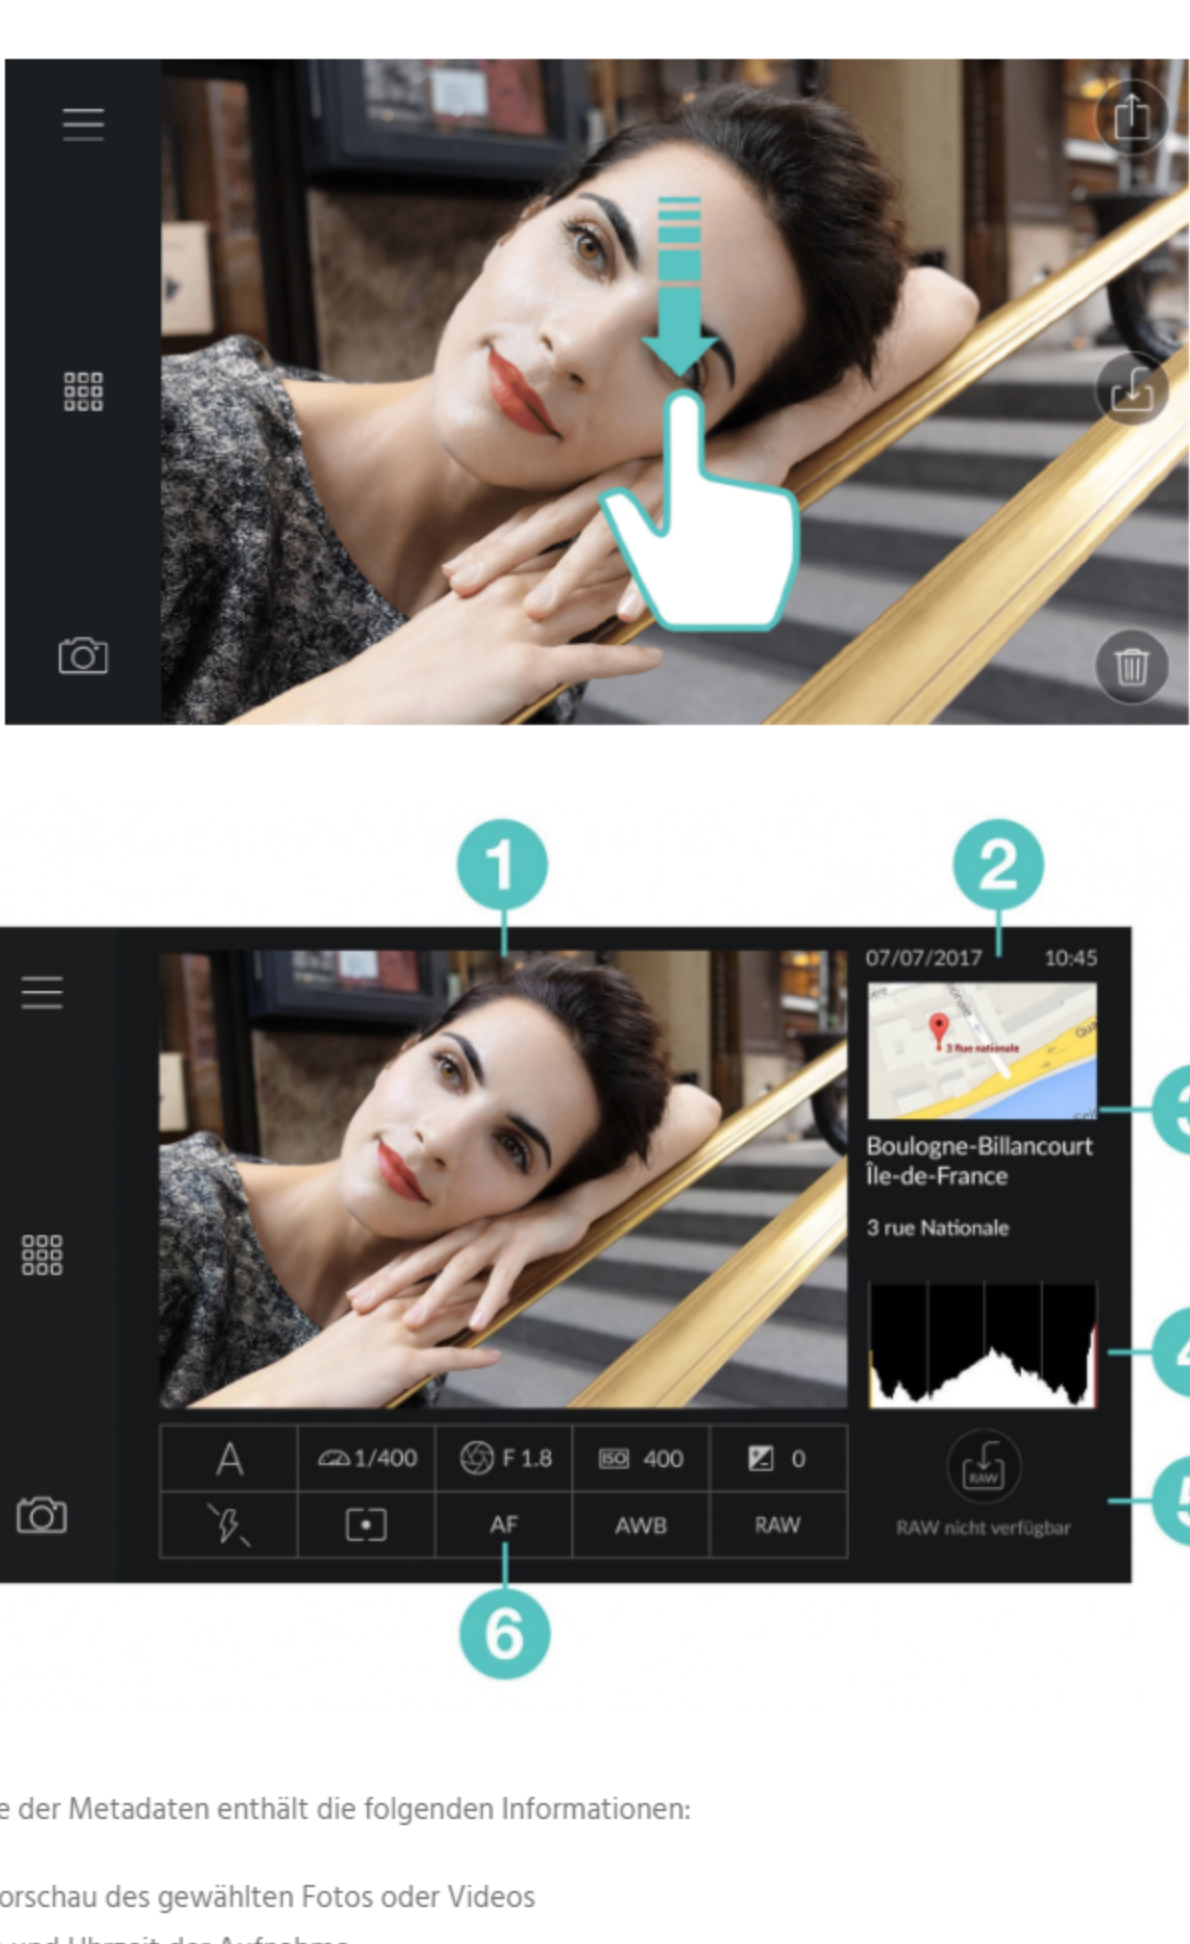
1

2

07/07/2017 10:45

3 Rue nationale

Boulogne-Billancourt
Île-de-France

3 rue Nationale

3

4

| A | 1/400 | F 1.8 | ISO 400 | 0 |
|---|---|---|---|---|
| | | AF | AWB | RAW |

RAW

RAW nicht verfügbar

5

6

e der Metadaten enthält die folgenden Informationen:

orschau des gewählten Fotos oder Videos

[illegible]